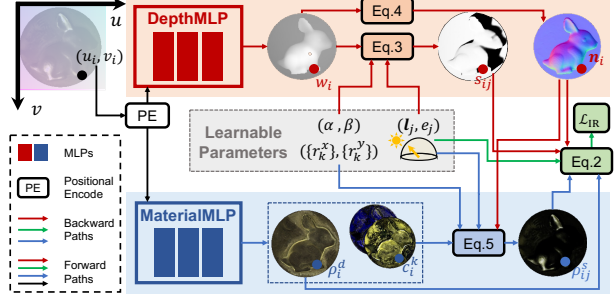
$u$

$(u_i, v_i)$

$v$

DepthMLP

Eq.4

Eq.3

$w_i$

$s_{ij}$

$n_i$

PE

Learnable Parameters

$(\alpha, \beta)$

$(\{r_k^x\}, \{r_k^y\})$

$(l_j, e_j)$

$\mathcal{L}_{\text{IR}}$

Eq.2

MLPs

PE Positional Encode

Backward Paths

Forward Paths

MaterialMLP

Eq.5

$\rho_i^d$

$c_i^k$

$\rho_{ij}^s$